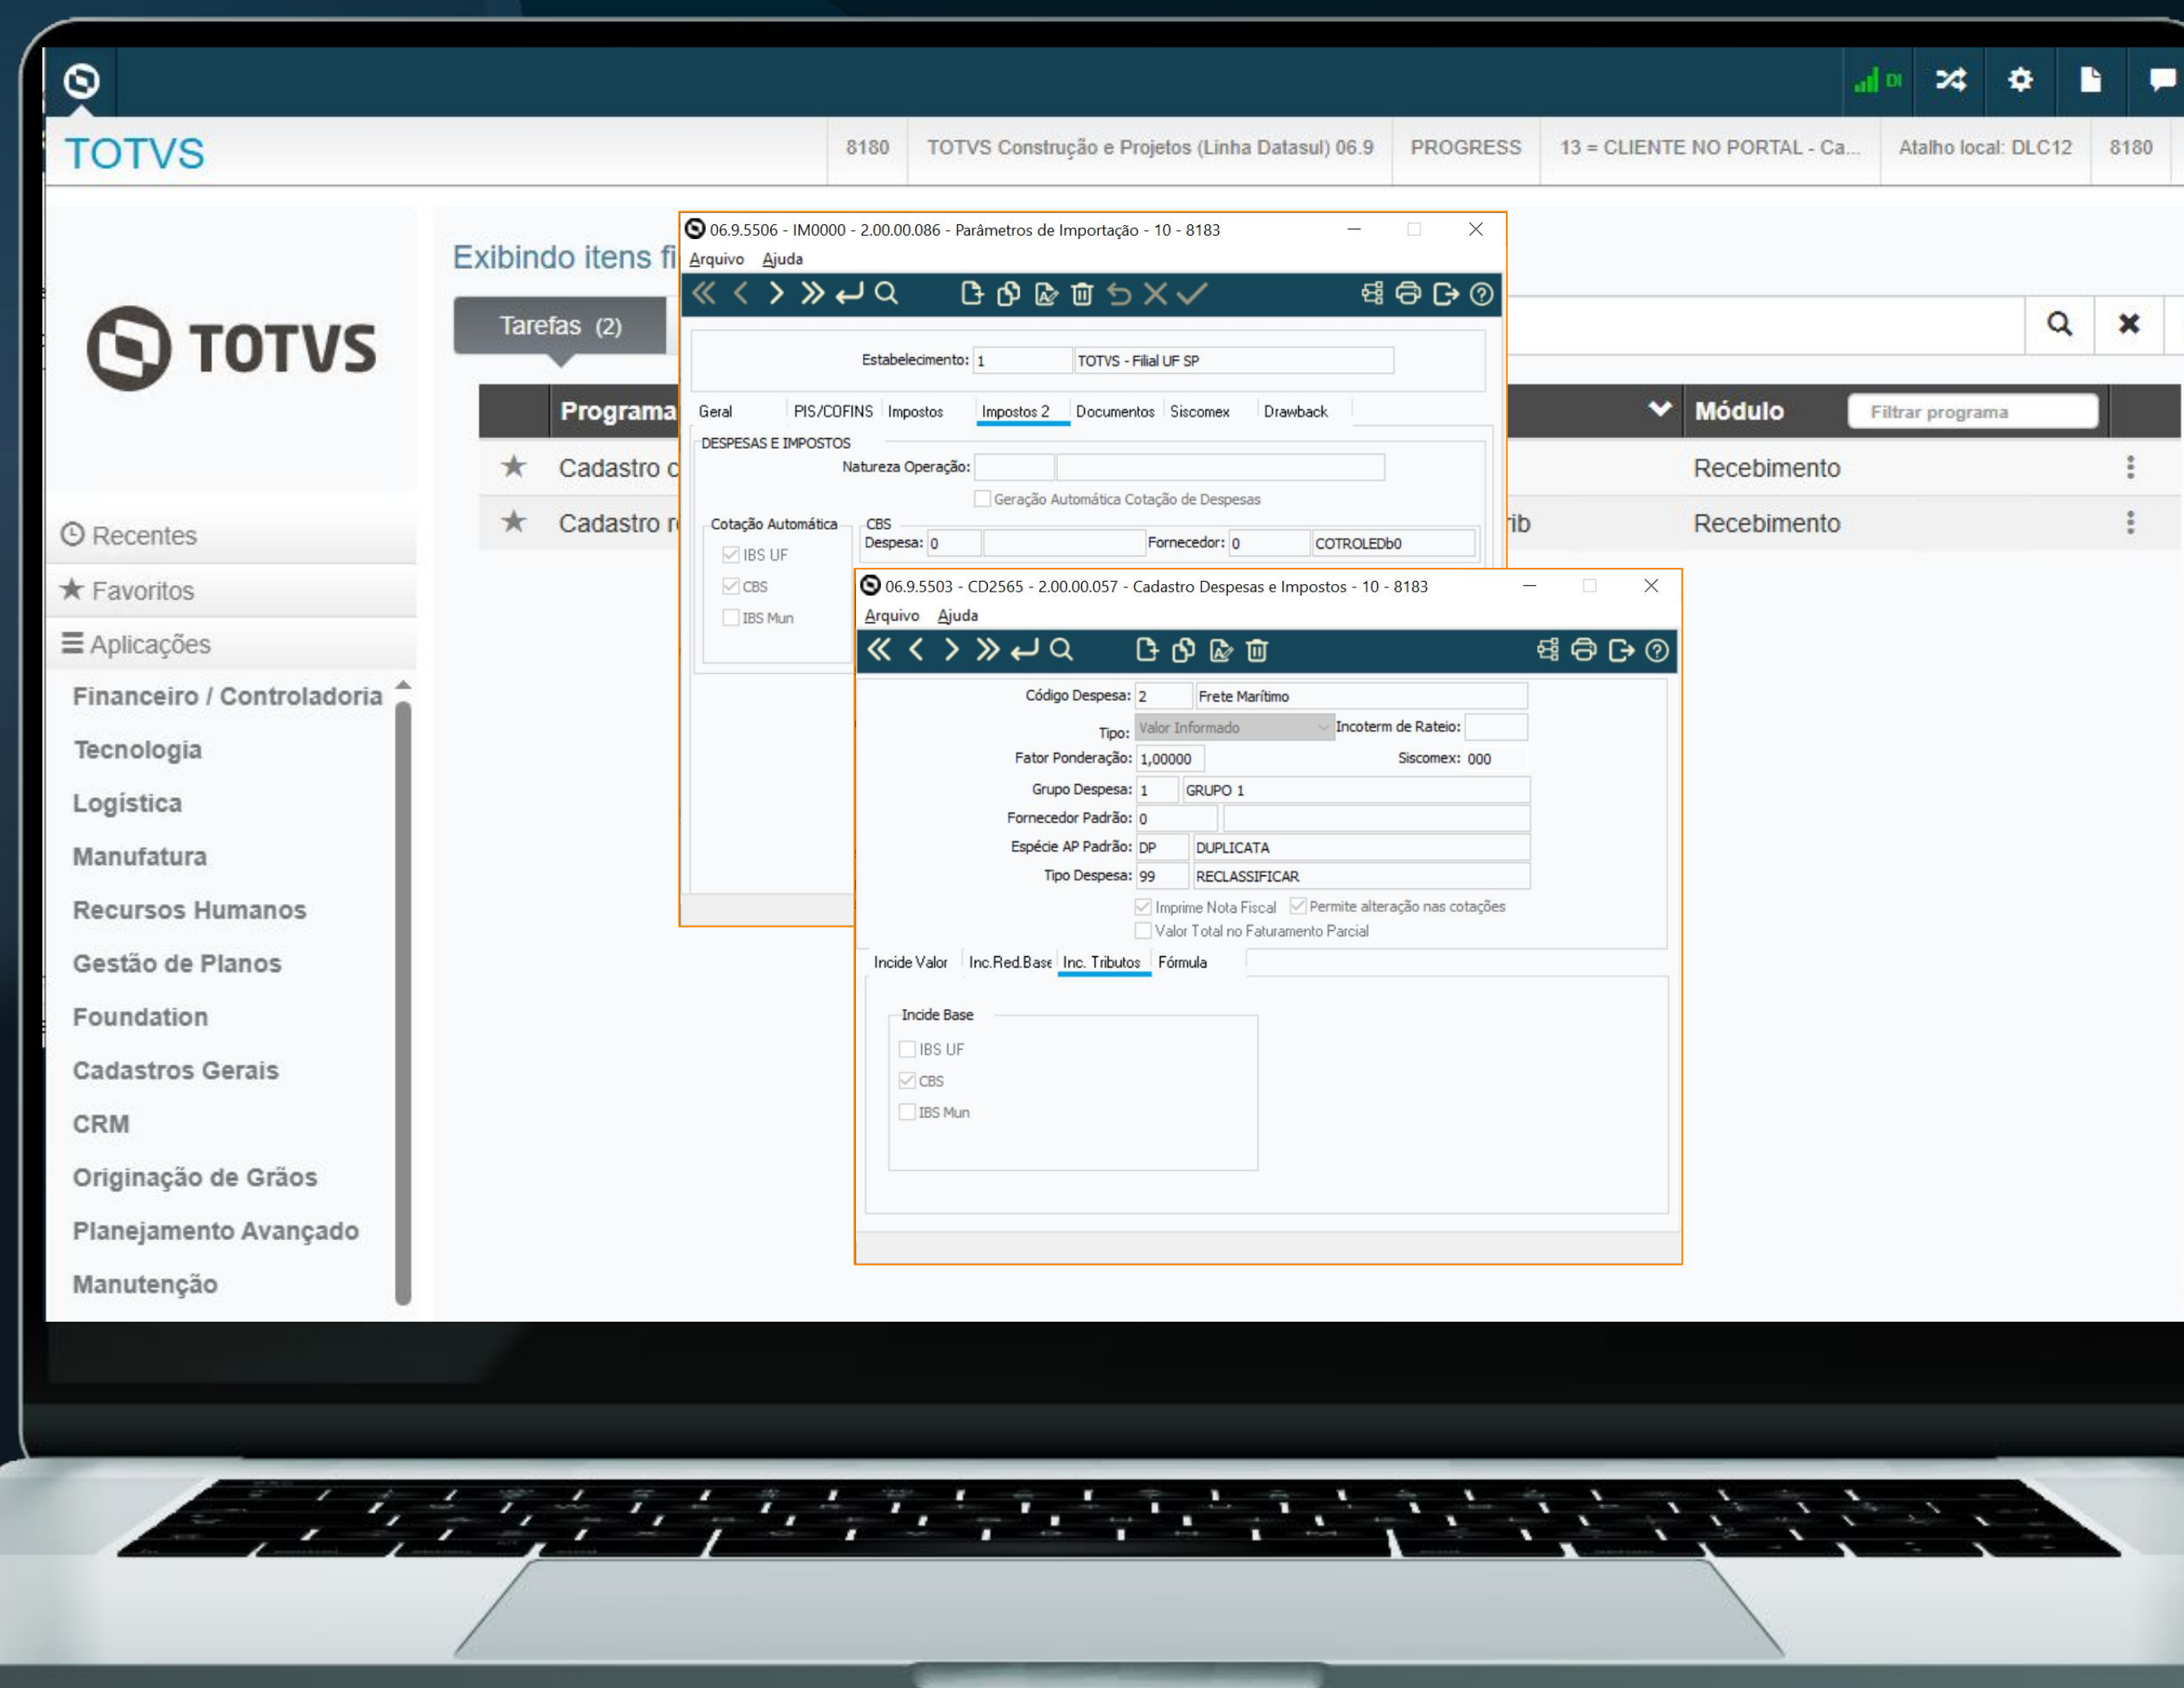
DI

TOTVS

8180 | TOTVS Construção e Projetos (Linha Datasul) 06.9 | PROGRESS | 13 = CLIENTE NO PORTAL - Ca... | Atalho local: DLC12 | 8180

TOTVS

Recentes
Favoritos
Aplicações
Financeiro / Controladoria
Tecnologia
Logística
Manufatura
Recursos Humanos
Gestão de Planos
Foundation
Cadastros Gerais
CRM
Originação de Grãos
Planejamento Avançado
Manutenção

Exibindo itens fi

Tarefas (2)

Programa | Módulo | Filtrar programa
Cadastro c | Recebimento
Cadastro r ... rib | Recebimento

06.9.5506 - IM0000 - 2.00.00.086 - Parâmetros de Importação - 10 - 8183
Arquivo Ajuda

Estabelecimento: 1 TOTVS - Filial UF SP

Geral PIS/COFINS Impostos Impostos 2 Documentos Siscomex Drawback

DESPESAS E IMPOSTOS
Natureza Operação:
Geração Automática Cotação de Despesas
Cotação Automática
IBS UF
CBS
IBS Mun
CBS
Despesa: 0 Fornecedor: 0 COTROLEDb0

06.9.5503 - CD2565 - 2.00.00.057 - Cadastro Despesas e Impostos - 10 - 8183
Arquivo Ajuda

Código Despesa: 2 Frete Marítimo
Tipo: Valor Informado Incoterm de Rateio:
Fator Ponderação: 1,00000 Siscomex: 000
Grupo Despesa: 1 GRUPO 1
Fornecedor Padrão: 0
Espécie AP Padrão: DP DUPLICATA
Tipo Despesa: 99 RECLASSIFICAR
Imprime Nota Fiscal Permite alteração nas cotações
Valor Total no Faturamento Parcial

Incide Valor Inc.Red.Base Inc. Tributos Fórmula

Incide Base
IBS UF
CBS
IBS Mun